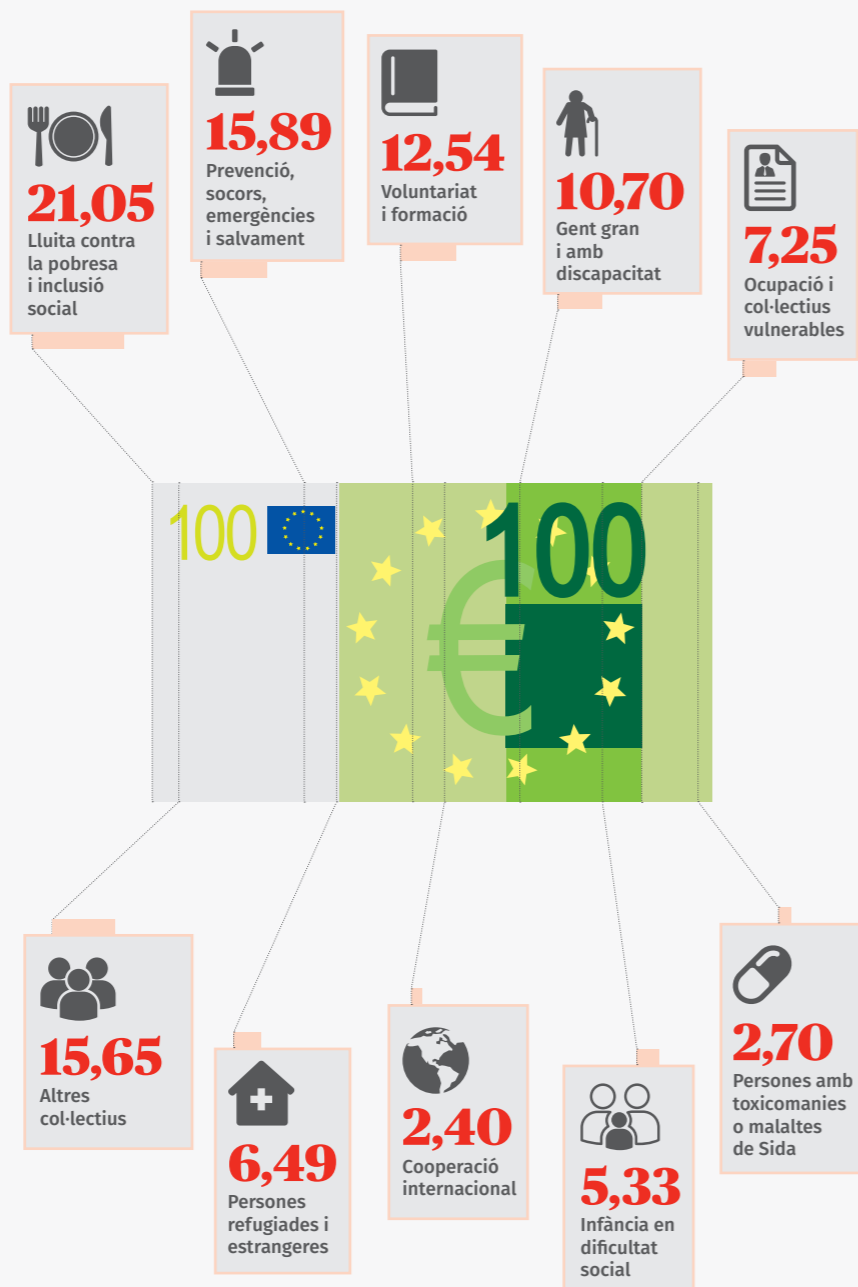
21,05
Lluita contra la pobresa i inclusió social

15,89
Prevenció, socors, emergències i salvament

12,54
Voluntariat i formació

10,70
Gent gran i amb discapacitat

7,25
Ocupació i col·lectius vulnerables

100

100

15,65
Altres col·lectius

6,49
Persones refugiades i estrangeres

2,40
Cooperació internacional

5,33
Infància en dificultat social

2,70
Persones amb toxicomanies o malaltes de Sida